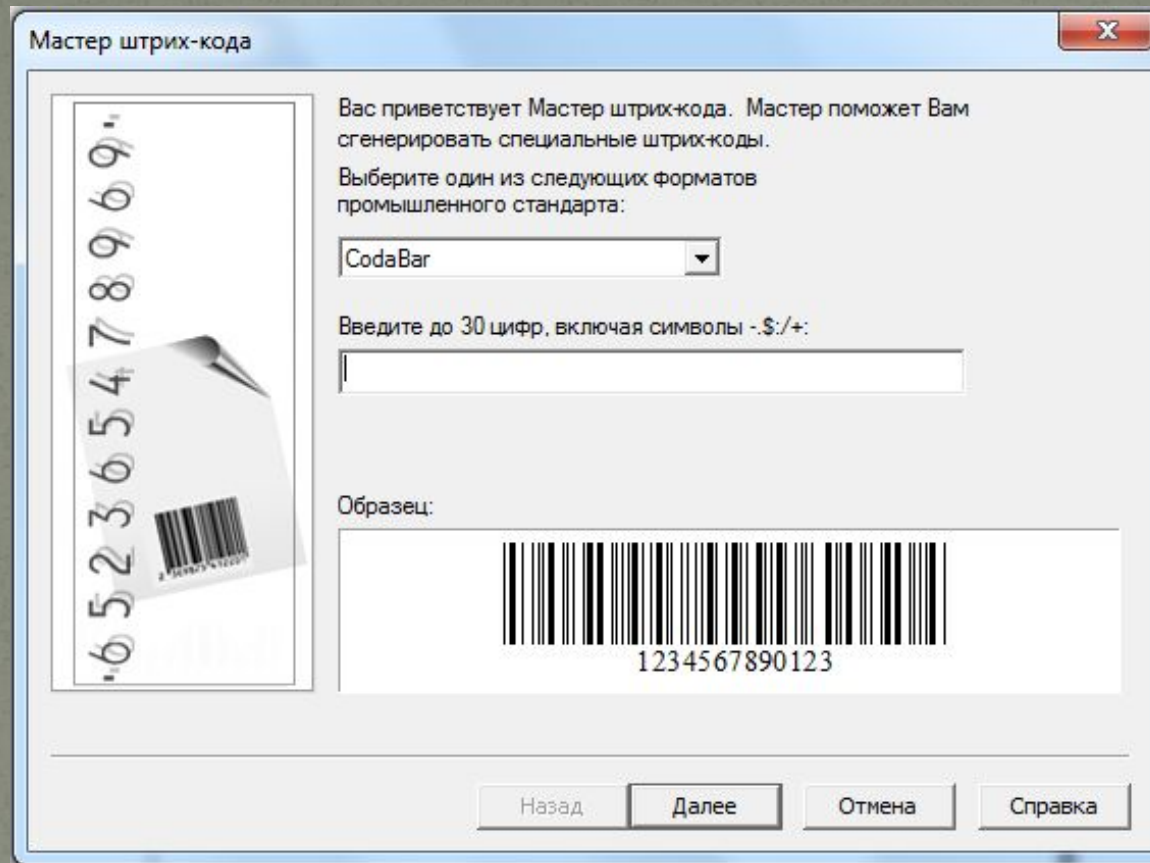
Мастер штрих-кода

Вас приветствует Мастер штрих-кода. Мастер поможет Вам сгенерировать специальные штрих-коды.

Выберите один из следующих форматов промышленного стандарта:

CodaBar

Введите до 30 цифр, включая символы -.$:/+:

Образец:

1234567890123

Назад
Далее
Отмена
Справка